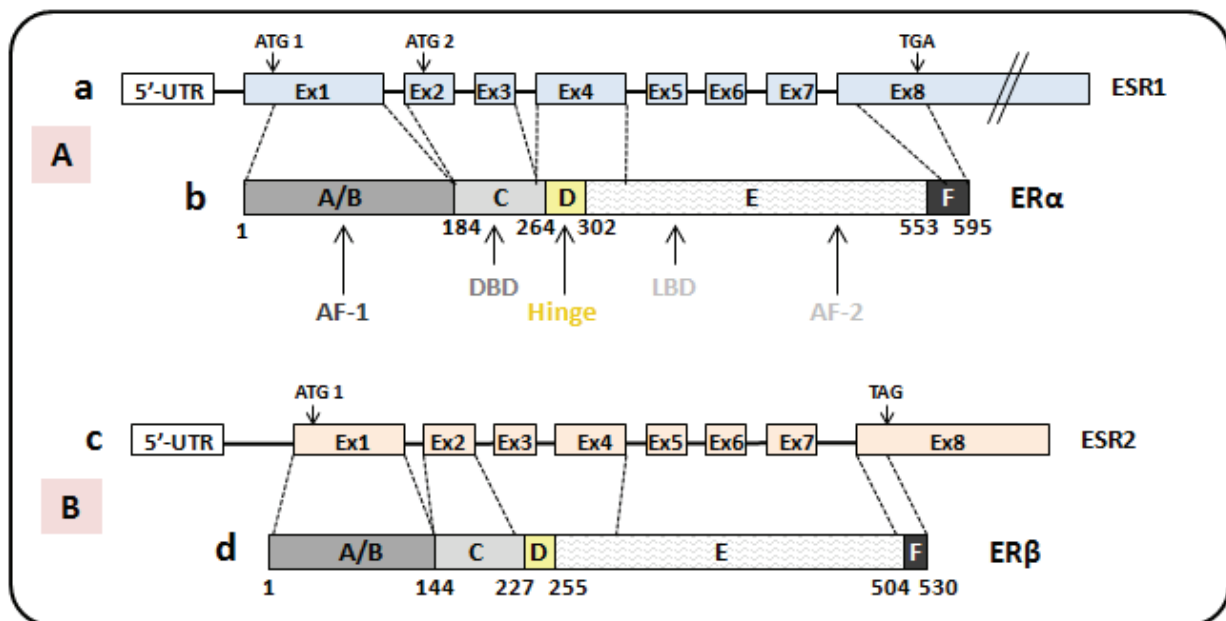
A

a

ATG 1
ATG 2
TGA

5'-UTR
Ex1
Ex2
Ex3
Ex4
Ex5
Ex6
Ex7
Ex8
ESR1

b

A/B
C
D
E
F
ERα

1
184
264
302
553
595

AF-1
DBD
Hinge
LBD
AF-2

B

c

ATG 1
TAG

5'-UTR
Ex1
Ex2
Ex3
Ex4
Ex5
Ex6
Ex7
Ex8
ESR2

d

A/B
C
D
E
F
ERβ

1
144
227
255
504
530